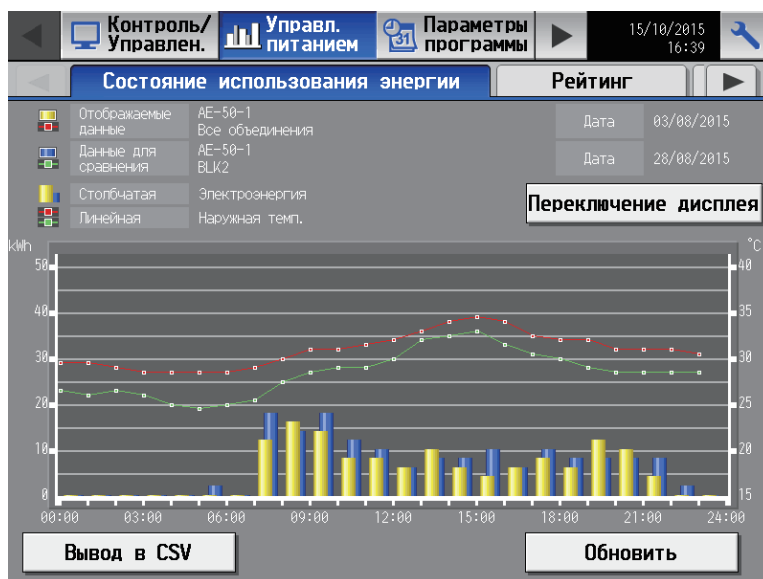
Контроль/ Управлен.
Управл. питанием
Параметры программы
15/10/2015 16:39

Состояние использования энергии
Рейтинг

Отображаемые данные
AE-50-1
Все объединения
Дата
03/08/2015

Данные для сравнения
AE-50-1
BLK2
Дата
28/08/2015

Столбчатая
Электроэнергия
Линейная
Наружная темп.

Переключение дисплея

kWh
°C
50
40
30
20
10
0
40
35
30
25
20
15
00:00
03:00
06:00
09:00
12:00
15:00
18:00
21:00
24:00

Вывод в CSV
Обновить